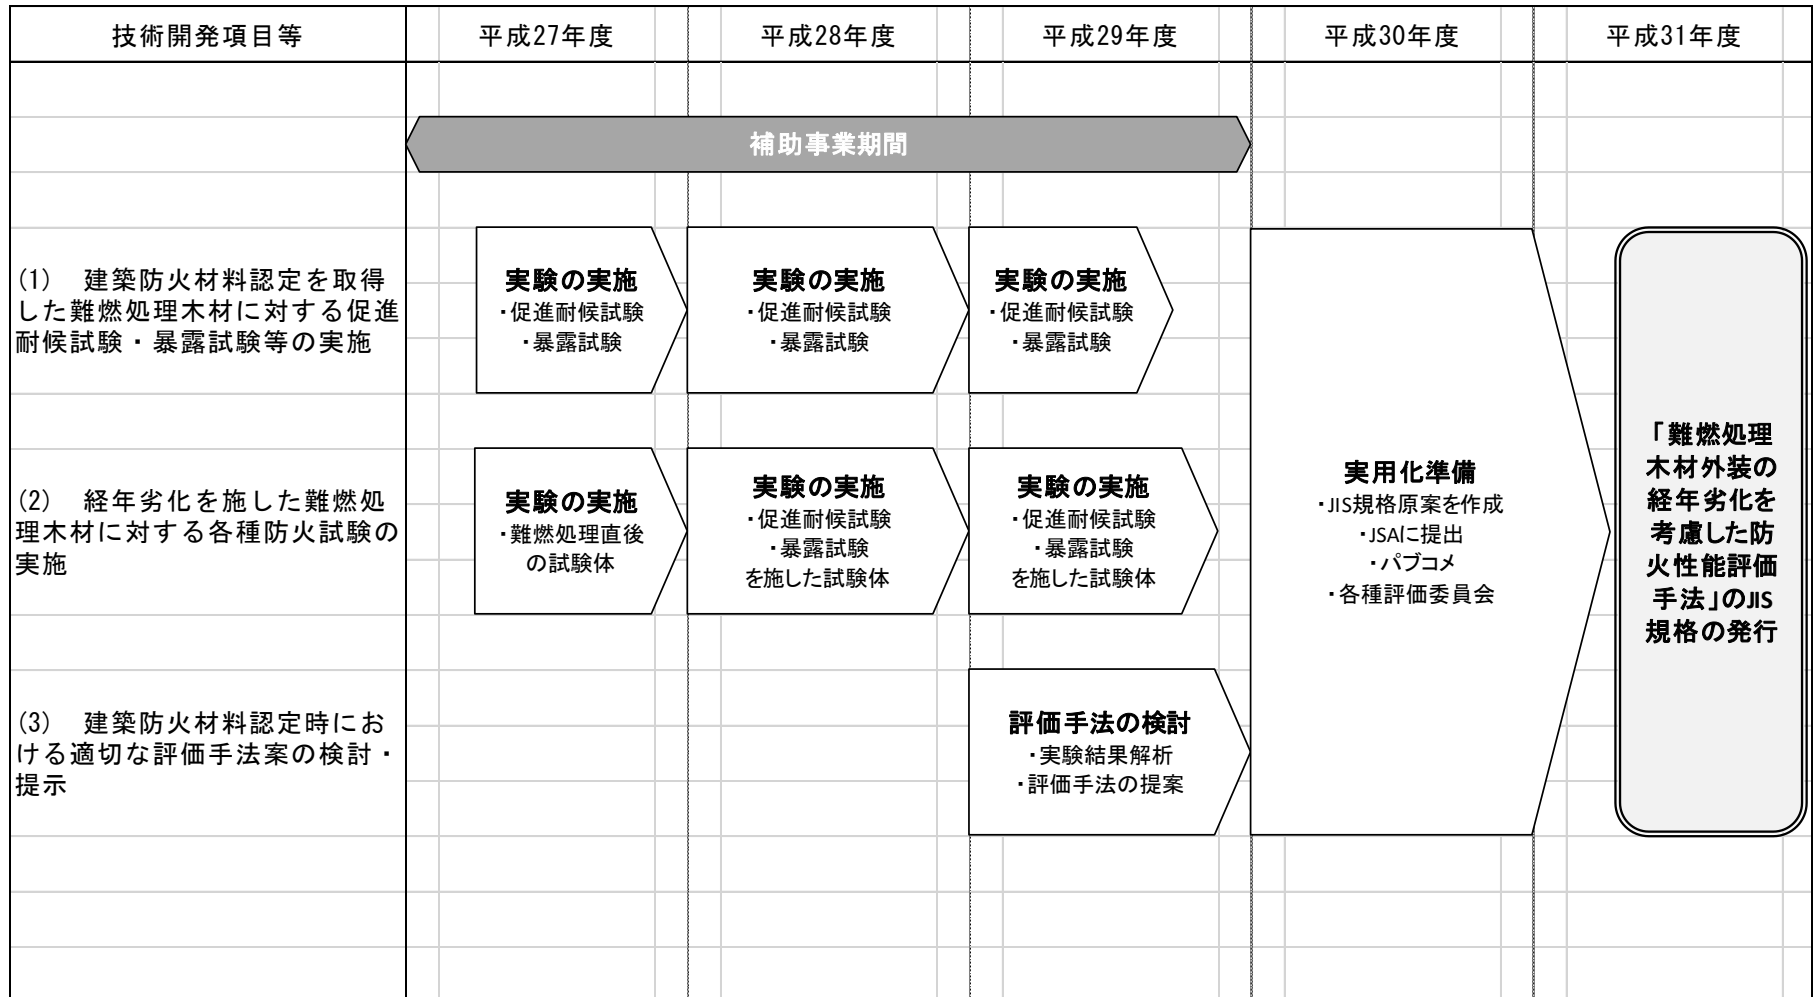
| 技術開発項目等 | 平成27年度 | 平成28年度 | 平成29年度 | 平成30年度 | 平成31年度 |
|---|---|---|---|---|---|

補助事業期間

(1) 建築防火材料認定を取得した難燃処理木材に対する促進耐候試験・暴露試験等の実施

実験の実施
・促進耐候試験
・暴露試験

実験の実施
・促進耐候試験
・暴露試験

実験の実施
・促進耐候試験
・暴露試験

(2) 経年劣化を施した難燃処理木材に対する各種防火試験の実施

実験の実施
・難燃処理直後の試験体

実験の実施
・促進耐候試験
・暴露試験
を施した試験体

実験の実施
・促進耐候試験
・暴露試験
を施した試験体

(3) 建築防火材料認定時における適切な評価手法案の検討・提示

評価手法の検討
・実験結果解析
・評価手法の提案

実用化準備
・JIS規格原案を作成
・JSAに提出
・パブコメ
・各種評価委員会

「難燃処理木材外装の経年劣化を考慮した防火性能評価手法」のJIS規格の発行